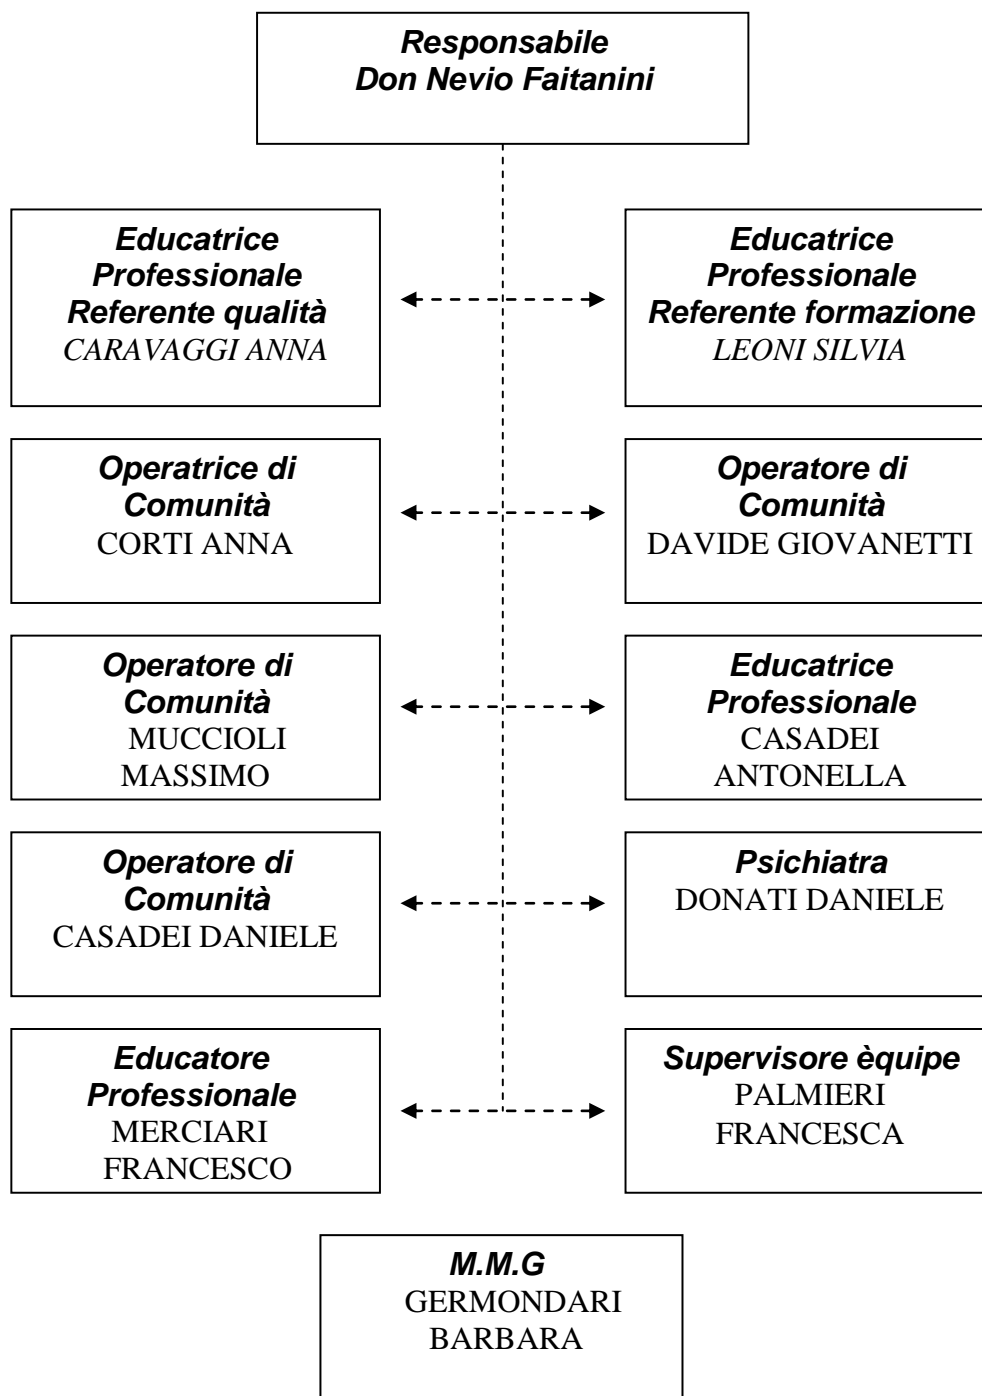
Responsabile
Don Nevio Faitanini

Educatrice
Professionale
Referente qualità
CARAVAGGI ANNA

Educatrice
Professionale
Referente formazione
LEONI SILVIA

Operatrice di
Comunità
CORTI ANNA

Operatore di
Comunità
DAVIDE GIOVANETTI

Operatore di
Comunità
MUCCIOLI
MASSIMO

Educatrice
Professionale
CASADEI
ANTONELLA

Operatore di
Comunità
CASADEI DANIELE

Psichiatra
DONATI DANIELE

Educatore
Professionale
MERCIARI
FRANCESCO

Supervisore èquipe
PALMIERI
FRANCESCA

M.M.G
GERMONDARI
BARBARA